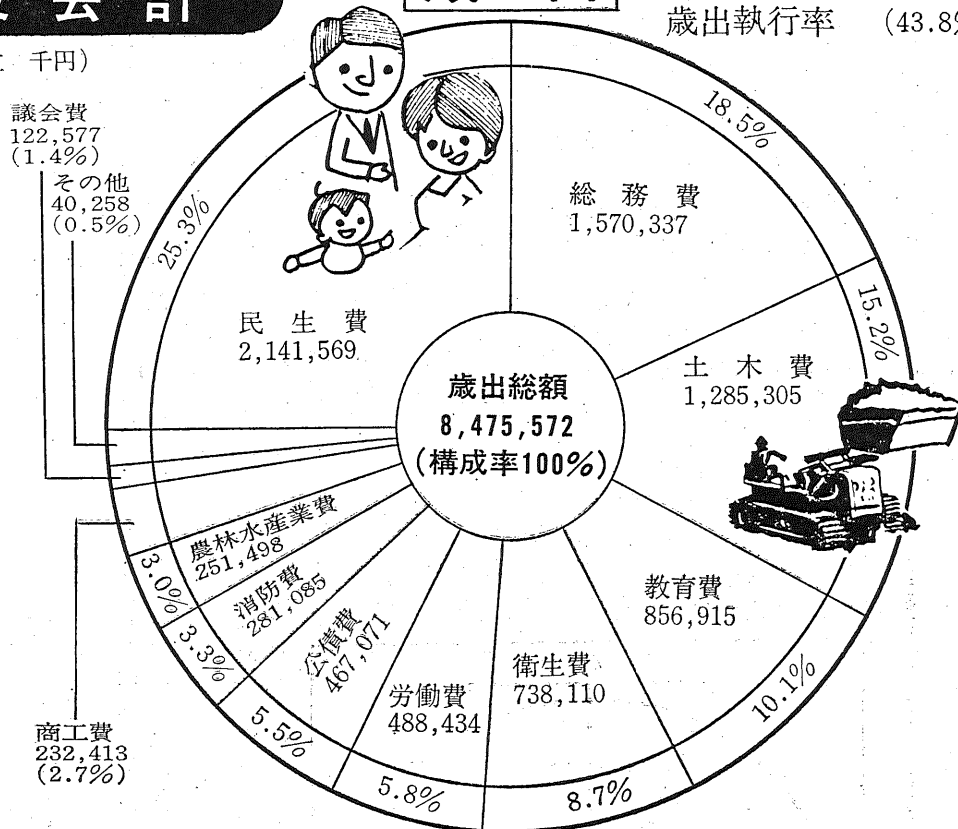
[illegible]会計

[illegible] 千円)

歳出執行率 (43.8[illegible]

議会費
122,577
(1.4%)

その他
40,258
(0.5%)

25.3%

民生費
2,141,569

18.5%

総務費
1,570,337

15.2%

土木費
1,285,305

歳出総額
8,475,572
(構成率100%)

教育費
856,915

10.1%

衛生費
738,110

8.7%

労働費
488,434

5.8%

公債費
467,071

5.5%

消防費
281,085

3.3%

農林水産業費
251,498

3.0%

商工費
232,413
(2.7%)